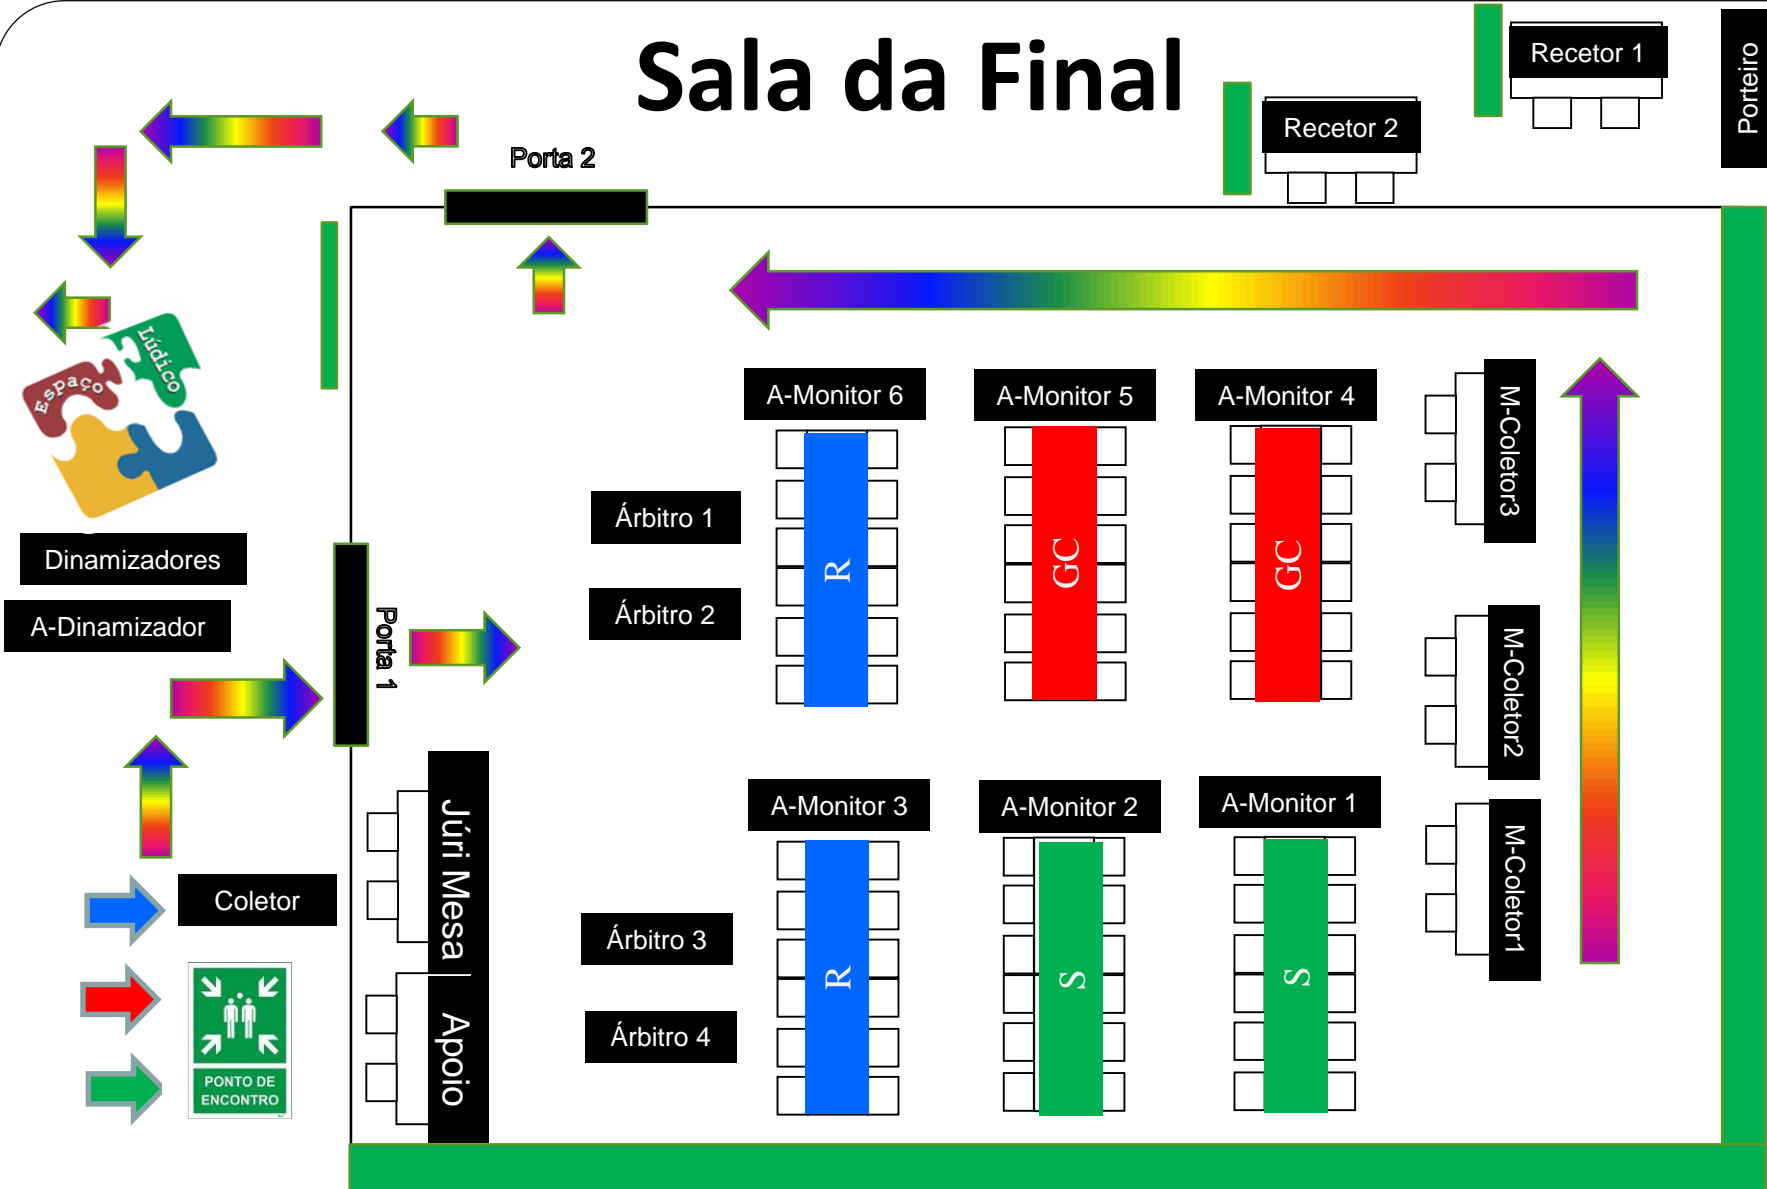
Sala da Final

Recetor 1

Porteiro

Recetor 2

Porta 2

Espaço Lúdico

Dinamizadores

A-Dinamizador

Porta 1

A-Monitor 6

A-Monitor 5

A-Monitor 4

M-Coletor3

Árbitro 1

Árbitro 2

R

GC

GC

M-Coletor2

Júri Mesa

Apoio

A-Monitor 3

A-Monitor 2

A-Monitor 1

M-Coletor1

Coletor

Árbitro 3

Árbitro 4

R

S

S

PONTO DE ENCONTRO